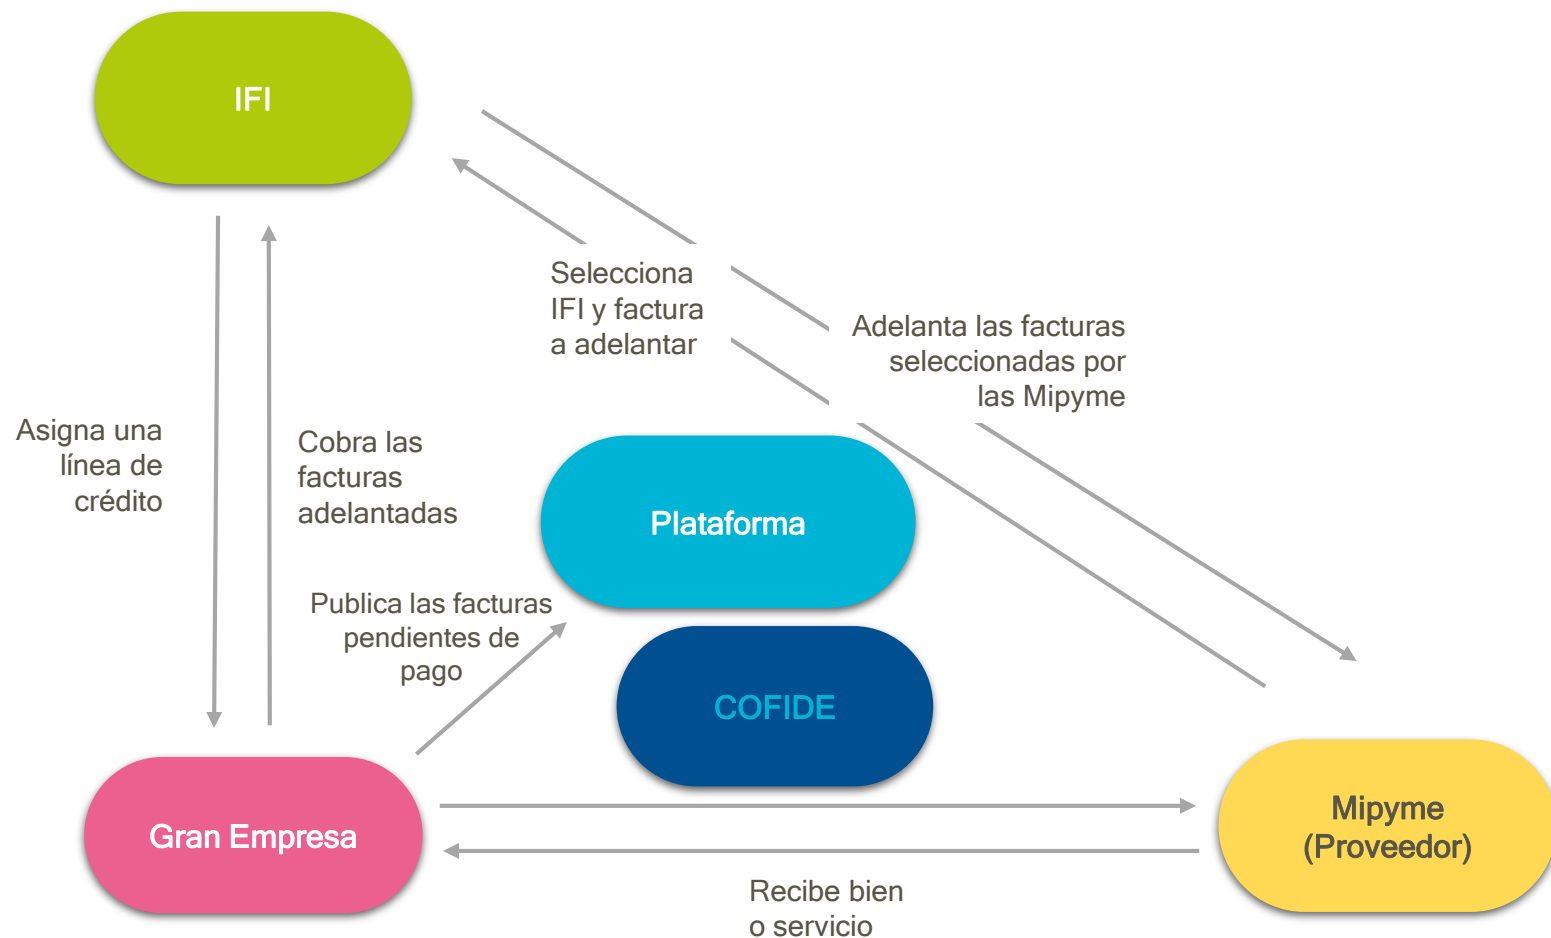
IFI

Selecciona IFI y factura a adelantar

Adelanta las facturas seleccionadas por las Mipyme

Asigna una línea de crédito

Cobra las facturas adelantadas

Plataforma

Publica las facturas pendientes de pago

COFIDE

Gran Empresa

Mipyme (Proveedor)

Recibe bien o servicio